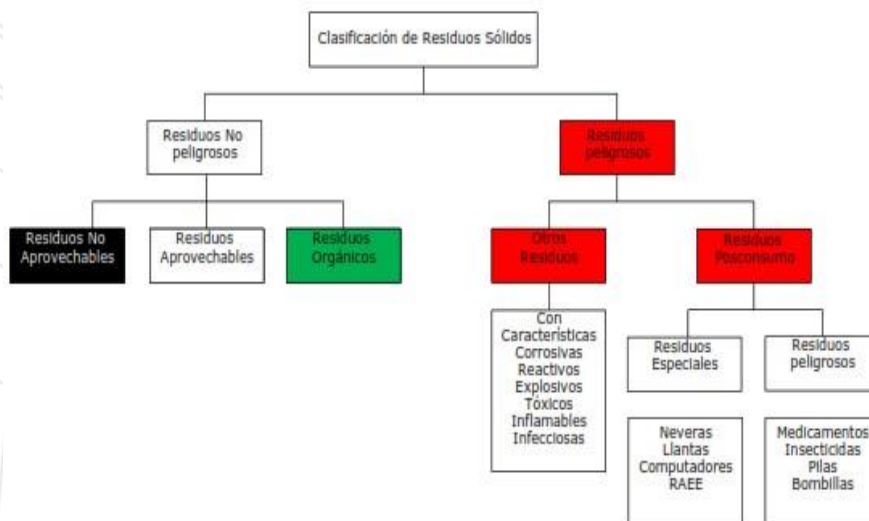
Clasificación de Residuos Sólidos

Residuos No peligrosos

Residuos peligrosos

Residuos No Aprovechables

Residuos Aprovechables

Residuos Orgánicos

Otros Residuos

Residuos Posconsumo

Con Características Corrosivas Reactivos Explosivos Tóxicos Inflamables Infecciosas

Residuos Especiales

Residuos peligrosos

Neveras Llantas Computadores RAEE

Medicamentos Insecticidas Pilas Bombillas